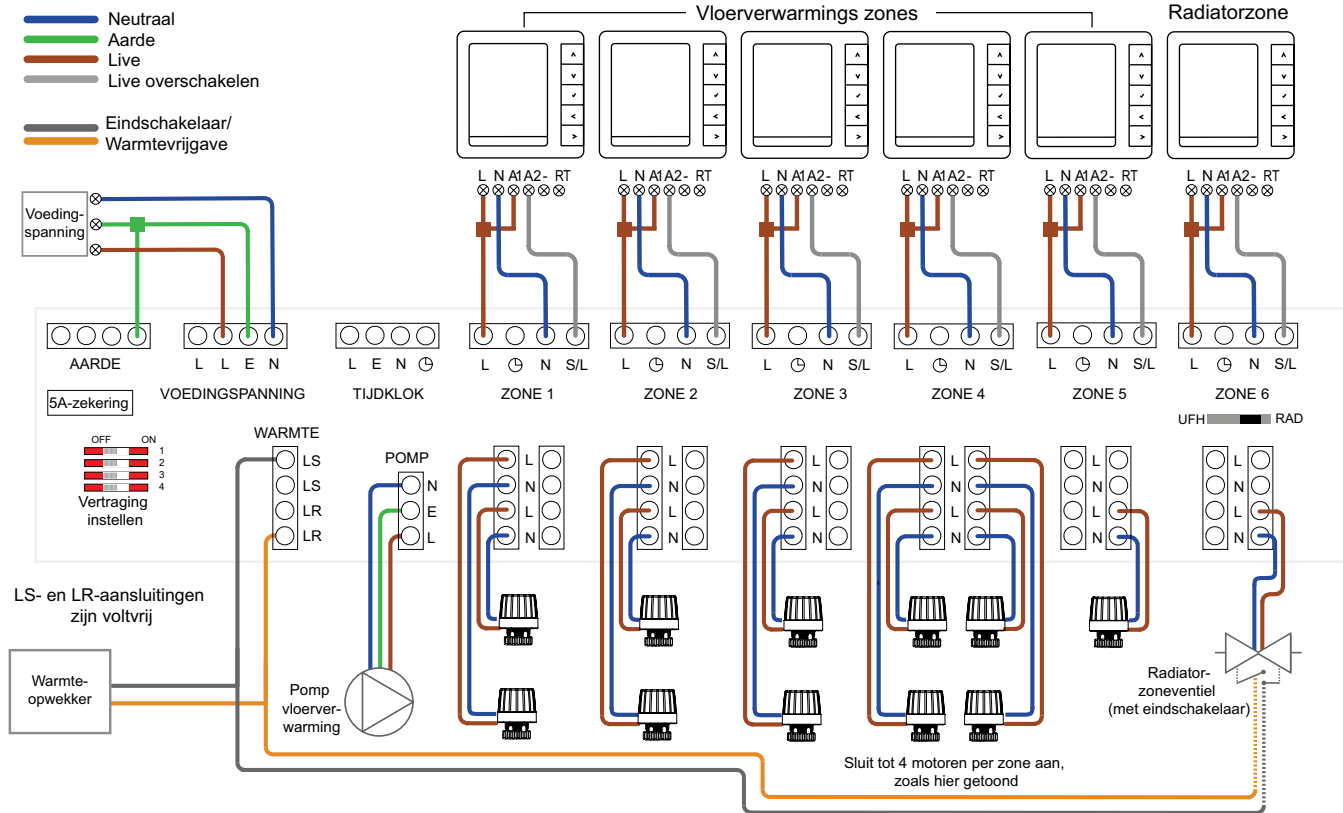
Neutraal
Aarde
Live
Live overschakelen

Eindschakelaar/
Warmtevrijgave

Vloerverwarmings zones

Radiatorzone

L N A1A2- RT
L N A1A2- RT
L N A1A2- RT
L N A1A2- RT
L N A1A2- RT
L N A1A2- RT

Voedingspanning

AARDE
L L E N
VOEDINGSPANNING
L E N ◷
TIJDKLOK
L ◷ N S/L
ZONE 1
L ◷ N S/L
ZONE 2
L ◷ N S/L
ZONE 3
L ◷ N S/L
ZONE 4
L ◷ N S/L
ZONE 5
L ◷ N S/L
ZONE 6

5A-zekering

UFH RAD

OFF ON
1
2
3
4
Vertraging instellen

WARMTE
LS
LS
LR
LR

POMP
N
E
L

L N L N
L N L N
L N L N
L N L N
L N L N
L N L N

LS- en LR-aansluitingen zijn voltvrij

Warmteopwekker

Pomp vloerverwarming

Radiatorzoneventiel
(met eindschakelaar)

Sluit tot 4 motoren per zone aan, zoals hier getoond